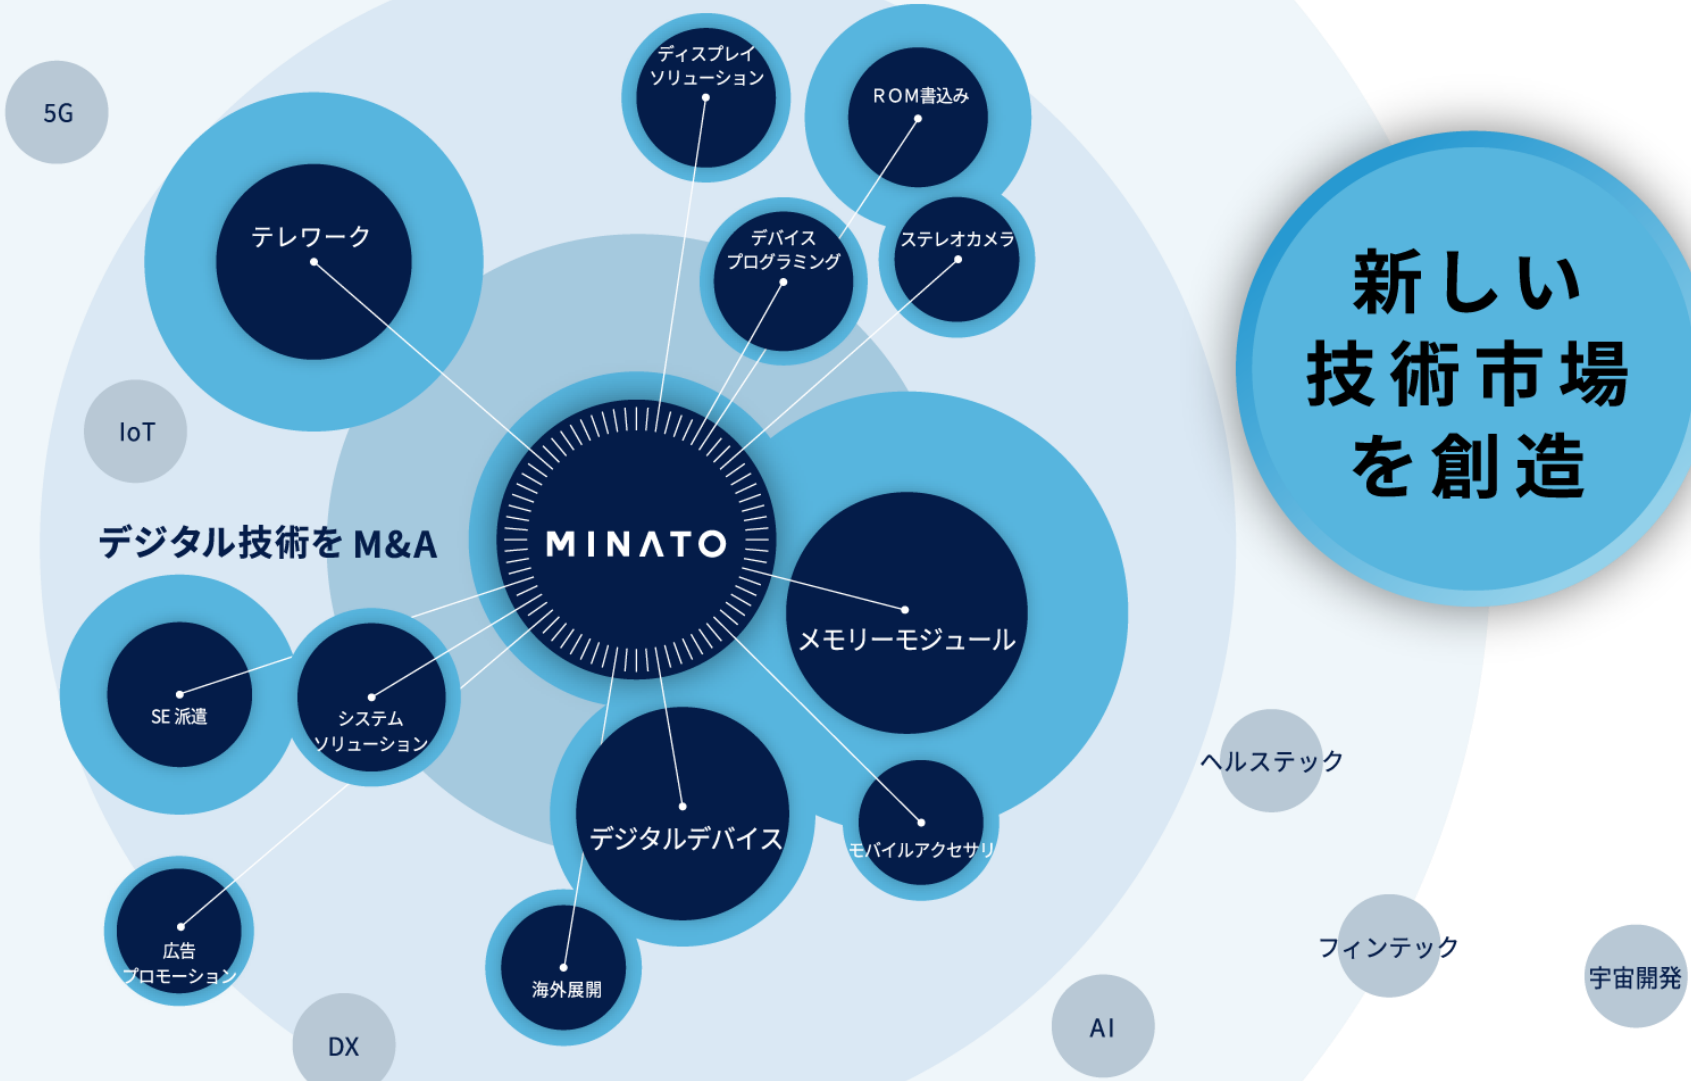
5G

ディスプレイソリューション

ROM書込み

テレワーク

デバイスプログラミング

ステレオカメラ

新しい
技術市場
を創造

IoT

デジタル技術を M&A

MINATO

メモリーモジュール

SE 派遣

システムソリューション

デジタルデバイス

モバイルアクセサリ

ヘルステック

広告プロモーション

海外展開

フィンテック

宇宙開発

DX

AI